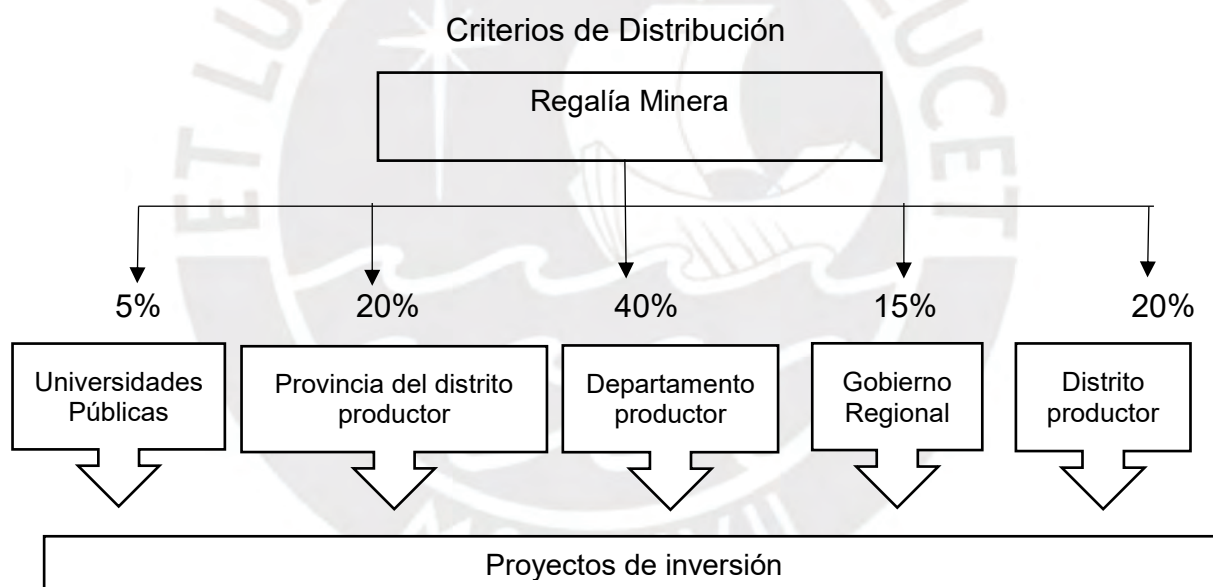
Criterios de Distribución

Regalía Minera

5%

Universidades Públicas

20%

Provincia del distrito productor

40%

Departamento productor

15%

Gobierno Regional

20%

Distrito productor

Proyectos de inversión